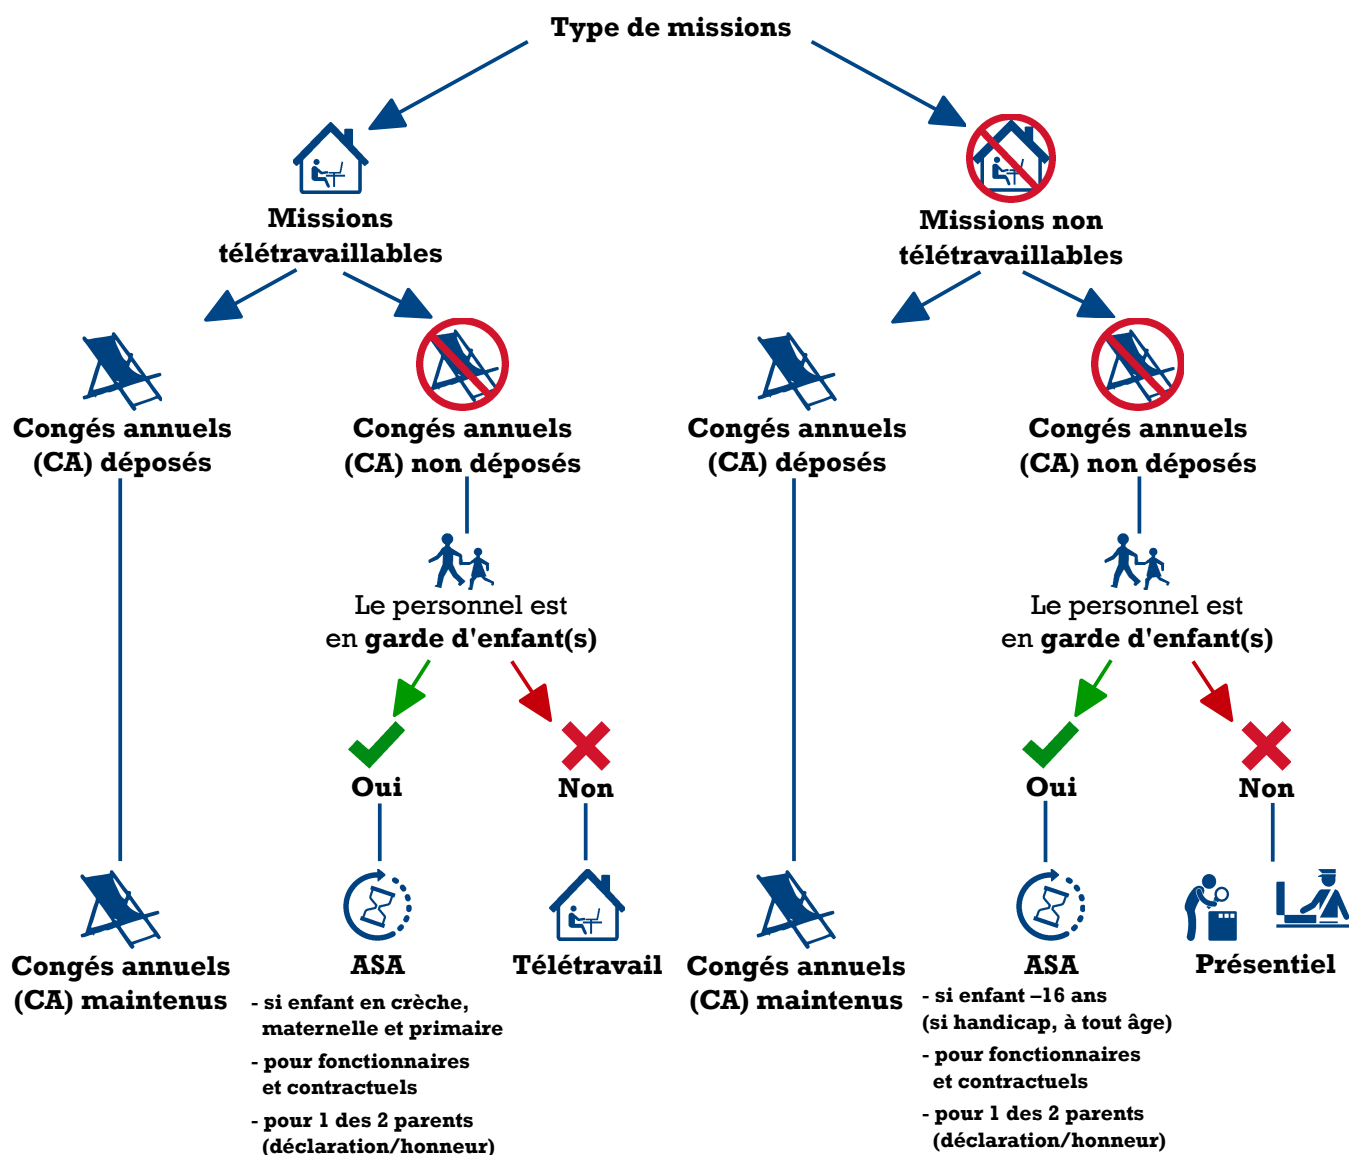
Type de missions

Missions télétravaillables

Missions non télétravaillables

Congés annuels (CA) déposés

Congés annuels (CA) non déposés

Congés annuels (CA) déposés

Congés annuels (CA) non déposés

Le personnel est en garde d'enfant(s)

Le personnel est en garde d'enfant(s)

Oui

Non

Oui

Non

Congés annuels (CA) maintenus

ASA

- si enfant en crèche, maternelle et primaire
- pour fonctionnaires et contractuels
- pour 1 des 2 parents (déclaration/honneur)

Télétravail

Congés annuels (CA) maintenus

ASA

- si enfant –16 ans (si handicap, à tout âge)
- pour fonctionnaires et contractuels
- pour 1 des 2 parents (déclaration/honneur)

Présentiel